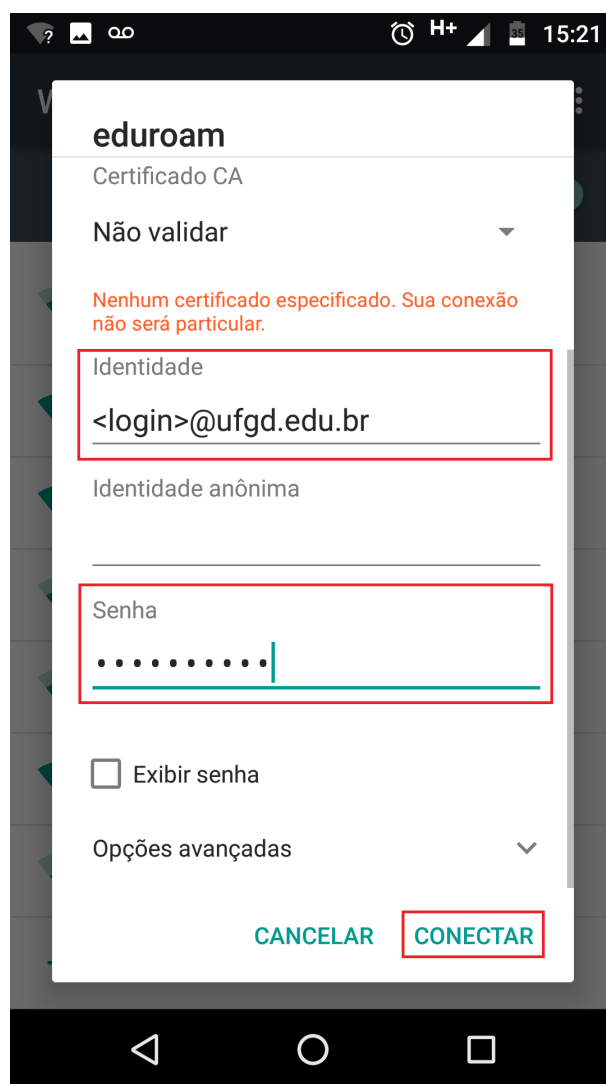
H+ 15:21

eduroam

Certificado CA

Não validar

Nenhum certificado especificado. Sua conexão não será particular.

Identidade

<login>@ufgd.edu.br

Identidade anônima

Senha

••••••••••

Exibir senha

Opções avançadas

CANCELAR CONECTAR